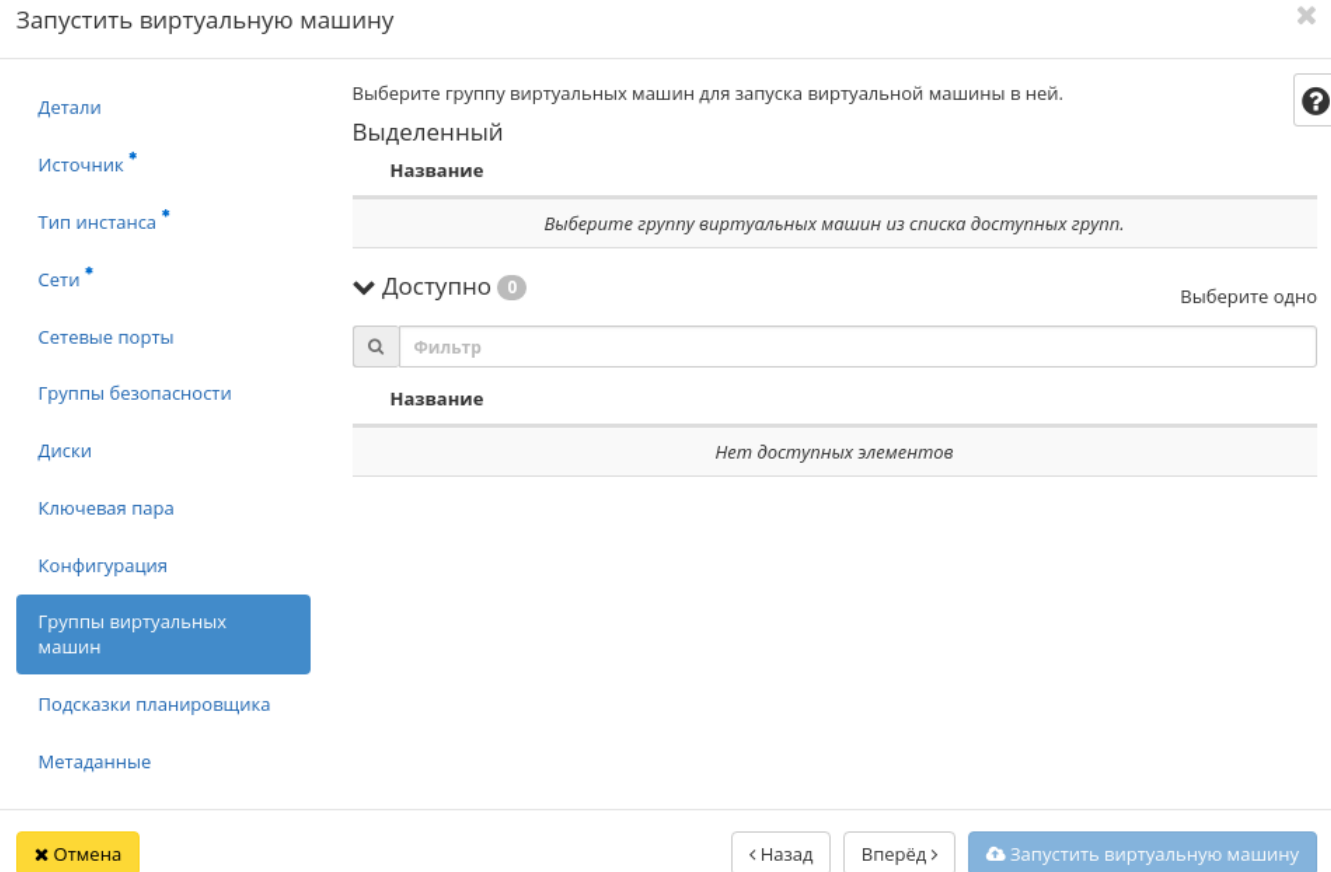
Запустить виртуальную машину

Детали

Источник *

Тип инстанса *

Сети *

Сетевые порты

Группы безопасности

Диски

Ключевая пара

Конфигурация

Группы виртуальных машин

Подсказки планировщика

Метаданные

Выберите группу виртуальных машин для запуска виртуальной машины в ней.

Выделенный

| Название |
|---|
| *Выберите группу виртуальных машин из списка доступных групп.* |

Доступно 0

Выберите одно

Фильтр

| Название |
|---|
| *Нет доступных элементов* |

Отмена

‹ Назад

Вперёд ›

Запустить виртуальную машину